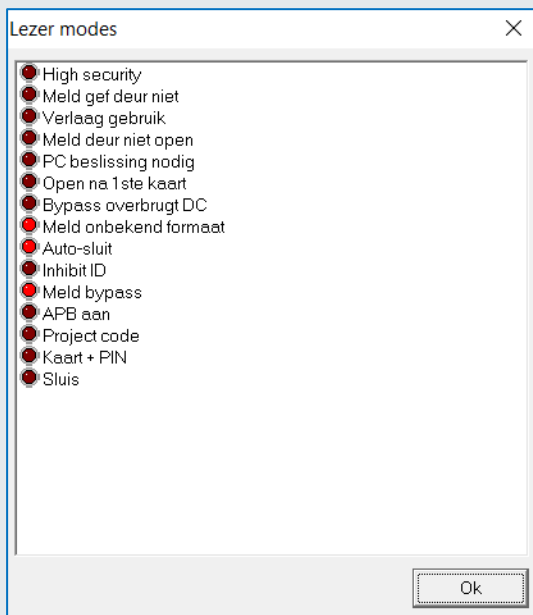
Lezer modes

×

High security
Meld gef deur niet
Verlaag gebruik
Meld deur niet open
PC beslissing nodig
Open na 1ste kaart
Bypass overbrugt DC
Meld onbekend formaat
Auto-sluit
Inhibit ID
Meld bypass
APB aan
Project code
Kaart + PIN
Sluis

Ok